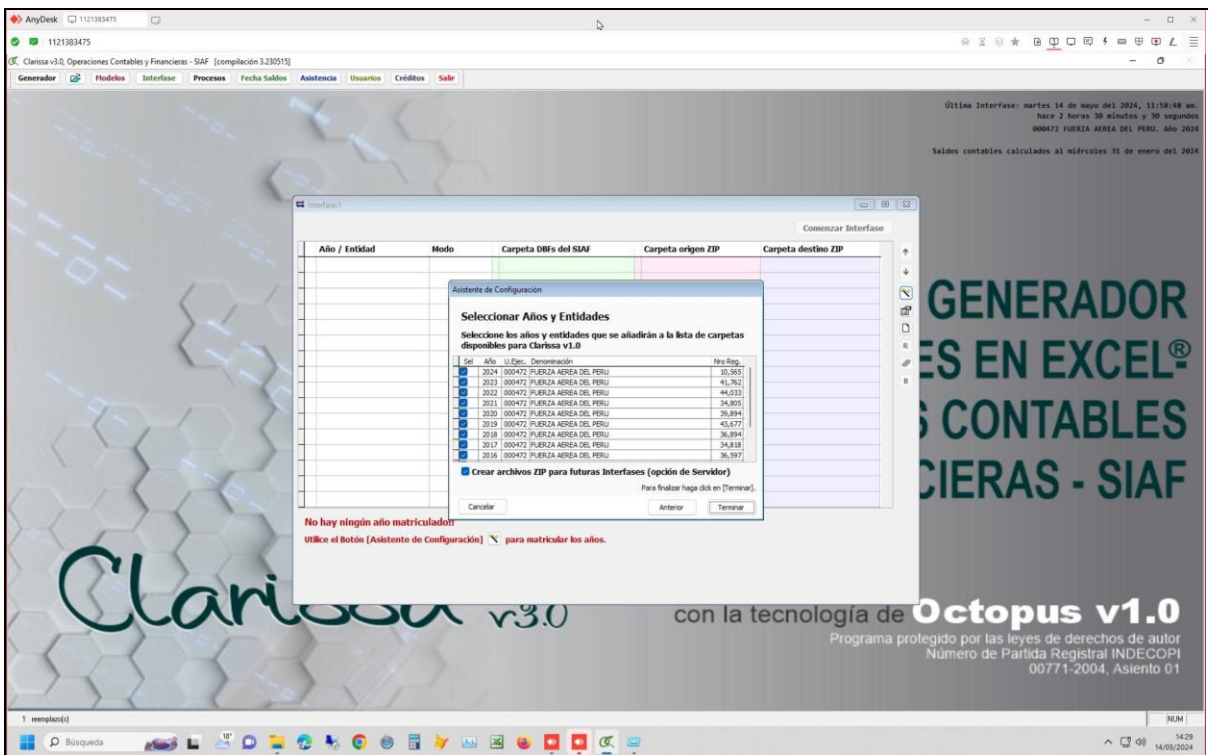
AnyDesk 1121383475

1121383475

Clarissa v3.0, Operaciones Contables y Financieras - SIAF [compilación 3.230515]

Generador Modelos Interfase Procesos Fecha Saldos Asistencia Usuarios Créditos Salir

Última Interfase: martes 14 de mayo del 2024, 11:58:48 am. hace 2 horas 30 minutos y 30 segundos 000472 FUERZA AEREA DEL PERU. Año 2024

Saldos contables calculados al miércoles 31 de enero del 2024

Interfase1

Comenzar Interfase

| Año / Entidad | Modo | Carpeta DBFs del SIAF | Carpeta origen ZIP | Carpeta destino ZIP |
|---|---|---|---|---|

Asistente de Configuración

Seleccionar Años y Entidades

Seleccione los años y entidades que se añadirán a la lista de carpetas disponibles para Clarissa v1.0

| Sel | Año | U.Ejec. | Denominación | Nro Reg. |
|---|---|---|---|---|
| | 2024 | 000472 | FUERZA AEREA DEL PERU | 10,565 |
| | 2023 | 000472 | FUERZA AEREA DEL PERU | 41,762 |
| | 2022 | 000472 | FUERZA AEREA DEL PERU | 44,033 |
| | 2021 | 000472 | FUERZA AEREA DEL PERU | 34,805 |
| | 2020 | 000472 | FUERZA AEREA DEL PERU | 39,894 |
| | 2019 | 000472 | FUERZA AEREA DEL PERU | 43,677 |
| | 2018 | 000472 | FUERZA AEREA DEL PERU | 36,894 |
| | 2017 | 000472 | FUERZA AEREA DEL PERU | 34,818 |
| | 2016 | 000472 | FUERZA AEREA DEL PERU | 36,597 |

Crear archivos ZIP para futuras Interfases (opción de Servidor)

Para finalizar haga click en [Terminar].

Cancelar Anterior Terminar

No hay ningún año matriculado!!

Utilice el Botón [Asistente de Configuración] para matricular los años.

GENERADOR
ES EN EXCEL®
CONTABLES
CIERAS - SIAF

Clarissa v3.0

con la tecnología de Octopus v1.0

Programa protegido por las leyes de derechos de autor
Número de Partida Registral INDECOPI
00771-2004, Asiento 01

1 reemplazo(s)

NUM

Búsqueda

18°

14:29
14/05/2024